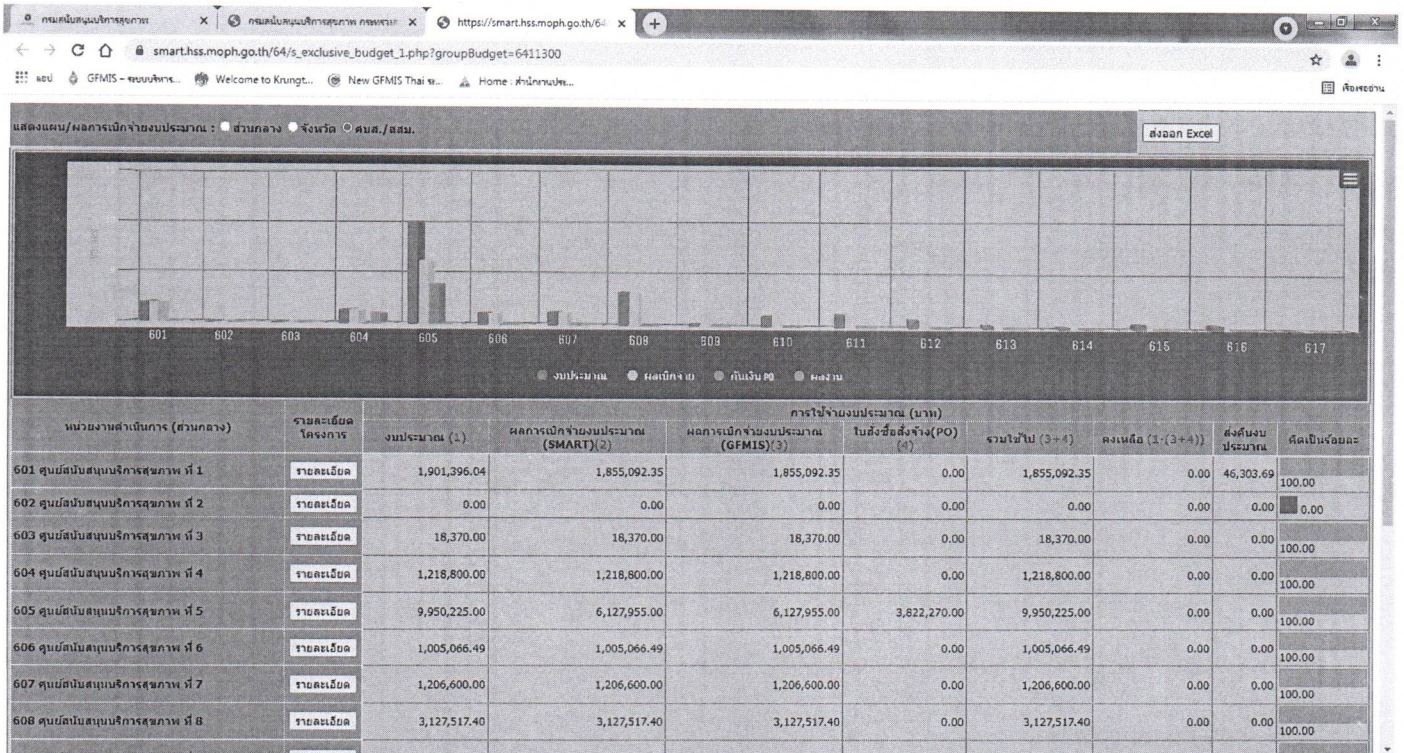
กรมสนับสนุนบริการสุขภาพ × กรมสนับสนุนบริการสุขภาพ กระทรวง × https://smart.hss.moph.go.th/64 ×

smart.hss.moph.go.th/64/s_exclusive_budget_1.php?groupBudget=6411300

แอป GFMIS - ระบบบริหาร... Welcome to Krungt... New GFMIS Thai ระ... Home : สำนักงานประ... เรื่องรออ่าน

แสดงแผน/ผลการเบิกจ่ายงบประมาณ : ส่วนกลาง จังหวัด ศบส./สสม.

ส่งออก Excel

601 602 603 604 605 606 607 608 609 610 611 612 613 614 615 616 617

งบประมาณ ผลเบิกจ่าย กันเงินPO ผลงาน

| หน่วยงานดำเนินการ (ส่วนกลาง) | รายละเอียดโครงการ | งบประมาณ (1) | ผลการเบิกจ่ายงบประมาณ (SMART)(2) | ผลการเบิกจ่ายงบประมาณ (GFMIS)(3) | ใบสั่งซื้อสั่งจ้าง(PO) (4) | รวมใช้ไป (3+4) | คงเหลือ (1-(3+4)) | ส่งคืนงบประมาณ | คิดเป็นร้อยละ |
|---|---|---|---|---|---|---|---|---|---|
| 601 ศูนย์สนับสนุนบริการสุขภาพ ที่ 1 | รายละเอียด | 1,901,396.04 | 1,855,092.35 | 1,855,092.35 | 0.00 | 1,855,092.35 | 0.00 | 46,303.69 | 100.00 |
| 602 ศูนย์สนับสนุนบริการสุขภาพ ที่ 2 | รายละเอียด | 0.00 | 0.00 | 0.00 | 0.00 | 0.00 | 0.00 | 0.00 | 0.00 |
| 603 ศูนย์สนับสนุนบริการสุขภาพ ที่ 3 | รายละเอียด | 18,370.00 | 18,370.00 | 18,370.00 | 0.00 | 18,370.00 | 0.00 | 0.00 | 100.00 |
| 604 ศูนย์สนับสนุนบริการสุขภาพ ที่ 4 | รายละเอียด | 1,218,800.00 | 1,218,800.00 | 1,218,800.00 | 0.00 | 1,218,800.00 | 0.00 | 0.00 | 100.00 |
| 605 ศูนย์สนับสนุนบริการสุขภาพ ที่ 5 | รายละเอียด | 9,950,225.00 | 6,127,955.00 | 6,127,955.00 | 3,822,270.00 | 9,950,225.00 | 0.00 | 0.00 | 100.00 |
| 606 ศูนย์สนับสนุนบริการสุขภาพ ที่ 6 | รายละเอียด | 1,005,066.49 | 1,005,066.49 | 1,005,066.49 | 0.00 | 1,005,066.49 | 0.00 | 0.00 | 100.00 |
| 607 ศูนย์สนับสนุนบริการสุขภาพ ที่ 7 | รายละเอียด | 1,206,600.00 | 1,206,600.00 | 1,206,600.00 | 0.00 | 1,206,600.00 | 0.00 | 0.00 | 100.00 |
| 608 ศูนย์สนับสนุนบริการสุขภาพ ที่ 8 | รายละเอียด | 3,127,517.40 | 3,127,517.40 | 3,127,517.40 | 0.00 | 3,127,517.40 | 0.00 | 0.00 | 100.00 |